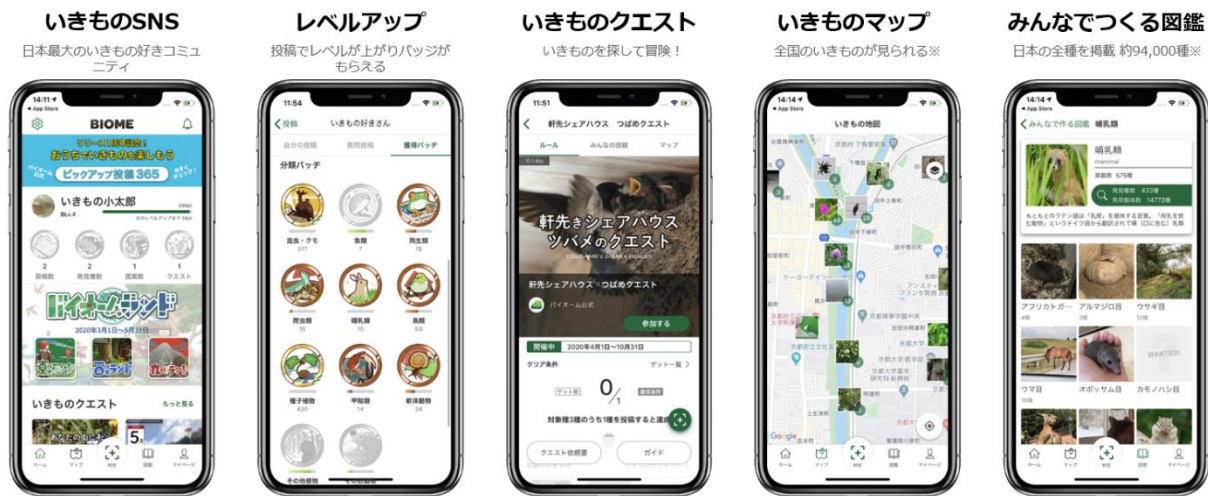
いきものSNS
日本最大のいきもの好きコミュニティ

14:11
App Store
BIOME
リリース1周年記念！
おうちでいきものを楽しもう
ピックアップ投稿365
いきもの小太郎
Blv.4
2 投稿数
2 発見種数
1 図鑑数
1 クエスト
バイオームランド
2020年3月1日〜5月31日
いきものクエスト
もっと見る
5
ホーム
マップ
判定
図鑑
マイページ

レベルアップ
投稿でレベルが上がりバッジがもらえる

11:54
投稿
いきもの好きさん
自分の投稿
質問投稿
獲得バッジ
分類バッジ
昆虫・クモ 317
魚類 7
両生類 18
爬虫類 15
哺乳類 10
鳥類 53
種子植物 420
甲殻類 14
軟体動物 24
その他植物

いきものクエスト
いきものを探して冒険！

11:51
軒先シェアハウス つばめクエスト
ルール
みんなの投稿
マップ
軒先きシェアハウス
ツバメのクエスト
軒先シェアハウス つばめクエスト
バイオーム公式
参加する
開催中
2020年4月1日〜10月31日
クリア条件
ゲット一覧 >
$0/_1$
対象種3種のうち1種を投稿すると達成
クエスト依頼書
ガイド

いきものマップ
全国のいきものが見られる※

14:14
App Store
いきもの地図
Google
ホーム
マップ
判定
図鑑
マイページ

みんなでつくる図鑑
日本の全種を掲載 約94,000種※

14:14
App Store
みんなで作る図鑑
哺乳類
哺乳類
mammal
掲載数 575種
発見種数 433種
発見個体数 14773種
アフリカトガ…
アルマジロ目
ウサギ目
ウマ目
オポッサム目
カモノハシ目
WANTED!
ホーム
マップ
判定
図鑑
マイページ